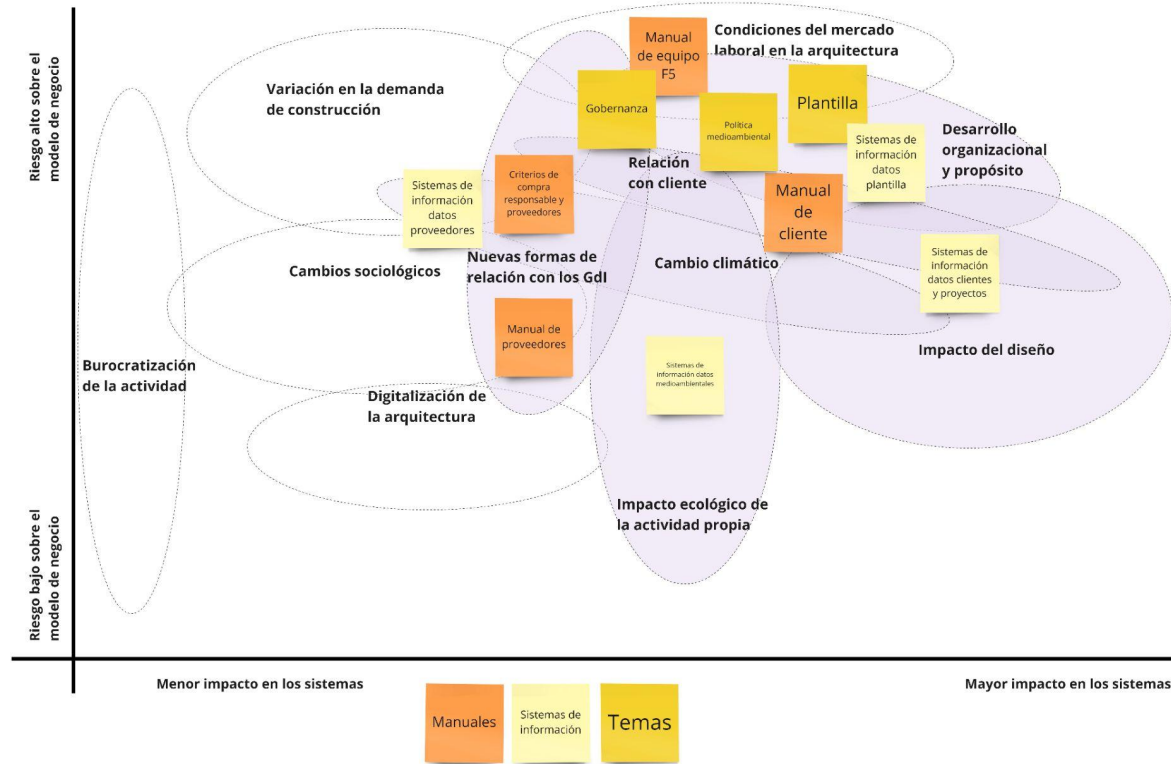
Riesgo alto sobre el modelo de negocio

Riesgo bajo sobre el modelo de negocio

Manual de equipo F5

Condiciones del mercado laboral en la arquitectura

Variación en la demanda de construcción

Gobernanza

Política medioambiental

Plantilla

Sistemas de información datos plantilla

Desarrollo organizacional y propósito

Relación con cliente

Sistemas de información datos proveedores

Criterios de compra responsable y proveedores

Manual de cliente

Cambios sociológicos

Nuevas formas de relación con los GdI

Cambio climático

Sistemas de información datos clientes y proyectos

Manual de proveedores

Impacto del diseño

Burocratización de la actividad

Sistemas de información datos medioambientales

Digitalización de la arquitectura

Impacto ecológico de la actividad propia

Menor impacto en los sistemas

Mayor impacto en los sistemas

Manuales

Sistemas de información

Temas